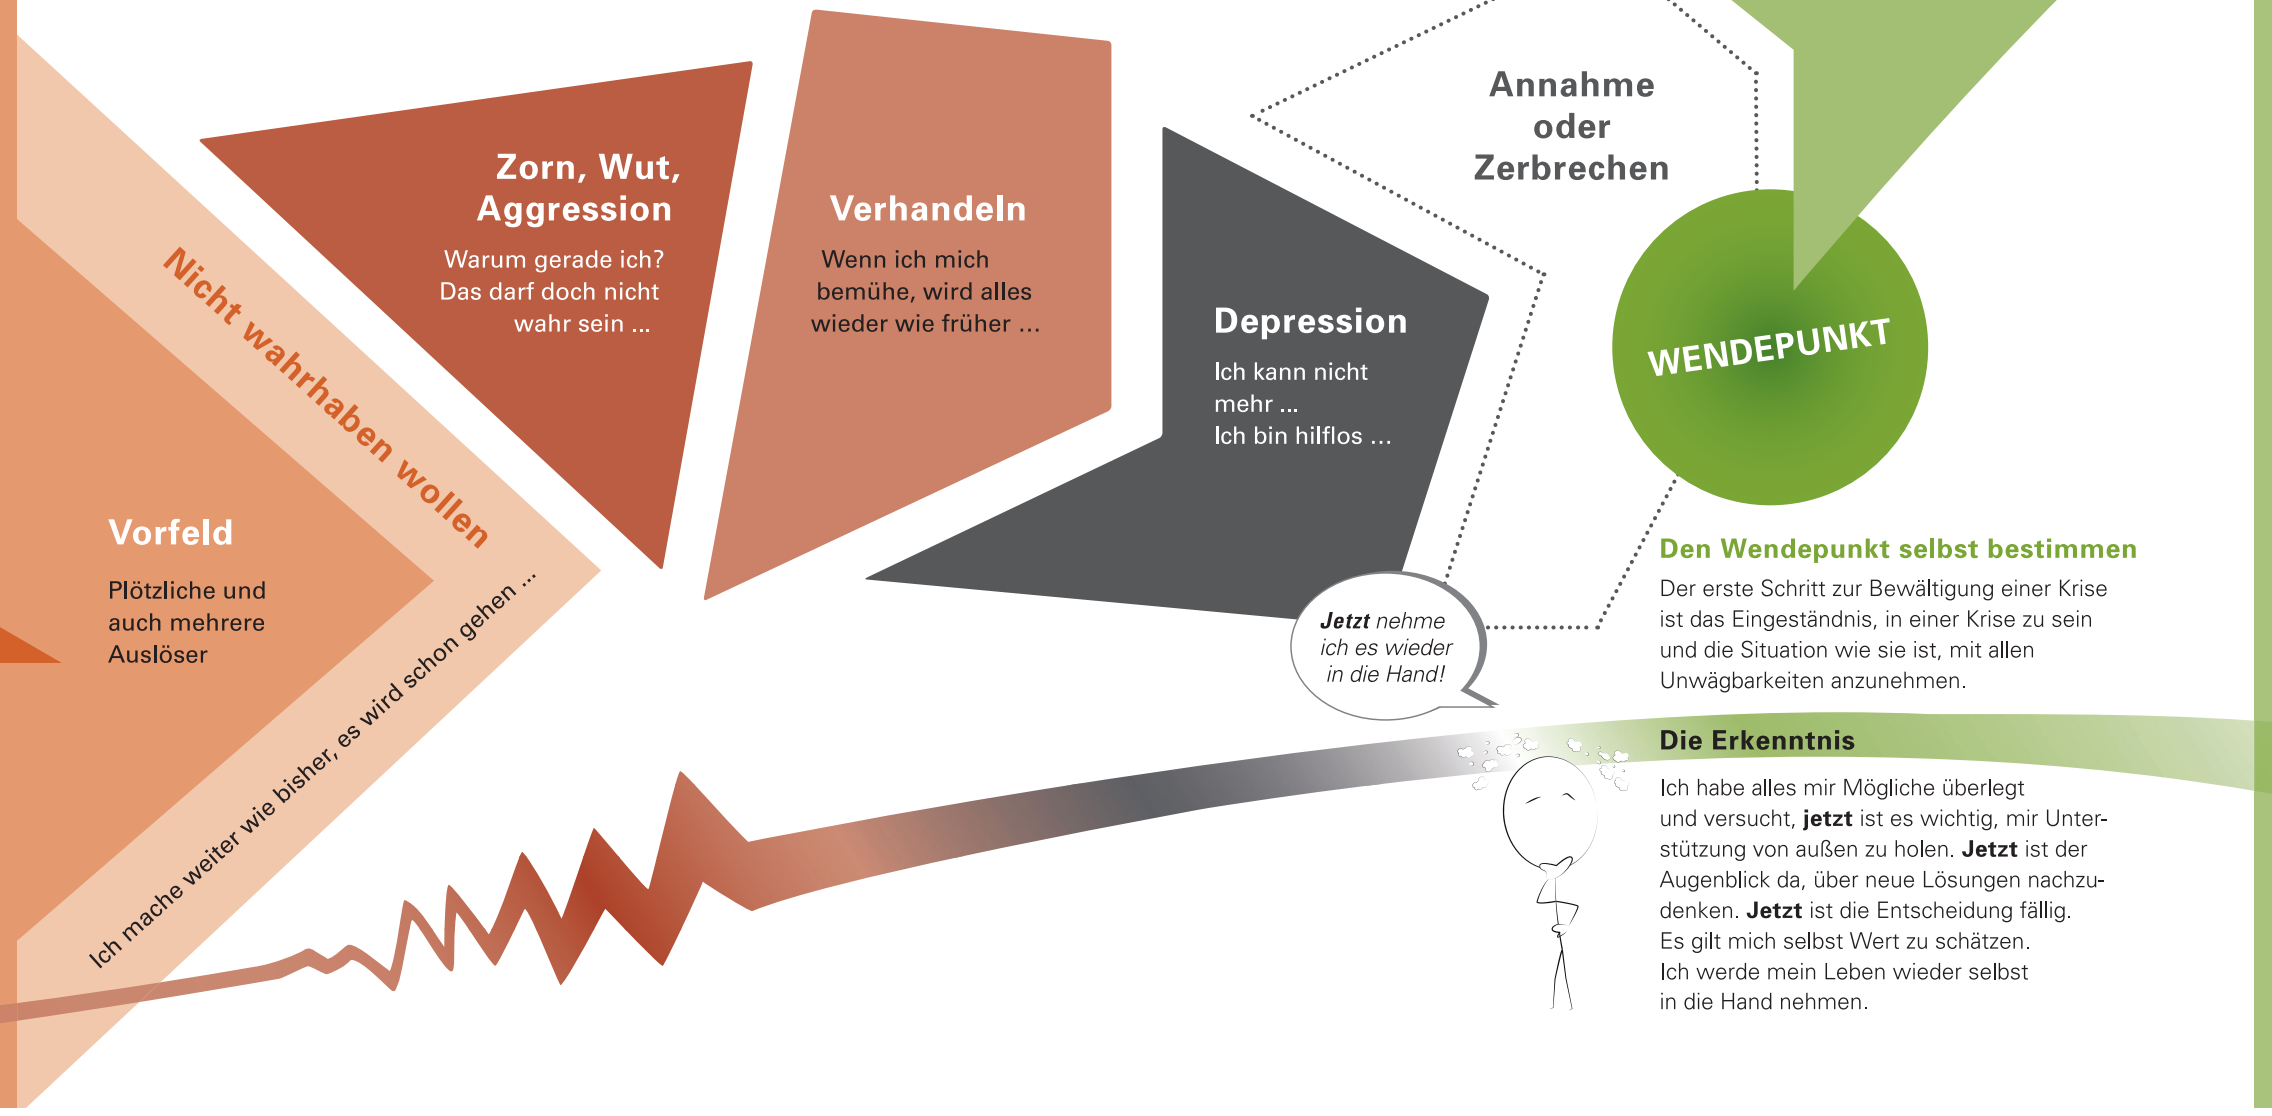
Vorfeld

Plötzliche und auch mehrere Auslöser

Nicht wahrhaben wollen

Ich mache weiter wie bisher, es wird schon gehen ...

Zorn, Wut, Aggression

Warum gerade ich? Das darf doch nicht wahr sein ...

Verhandeln

Wenn ich mich bemühe, wird alles wieder wie früher ...

Depression

Ich kann nicht mehr ... Ich bin hilflos ...

Jetzt nehme ich es wieder in die Hand!

Annahme oder Zerbrechen

WENDEPUNKT

Den Wendepunkt selbst bestimmen

Der erste Schritt zur Bewältigung einer Krise ist das Eingeständnis, in einer Krise zu sein und die Situation wie sie ist, mit allen Unwägbarkeiten anzunehmen.

Die Erkenntnis

Ich habe alles mir Mögliche überlegt und versucht, **jetzt** ist es wichtig, mir Unterstützung von außen zu holen. **Jetzt** ist der Augenblick da, über neue Lösungen nachzudenken. **Jetzt** ist die Entscheidung fällig. Es gilt mich selbst Wert zu schätzen. Ich werde mein Leben wieder selbst in die Hand nehmen.